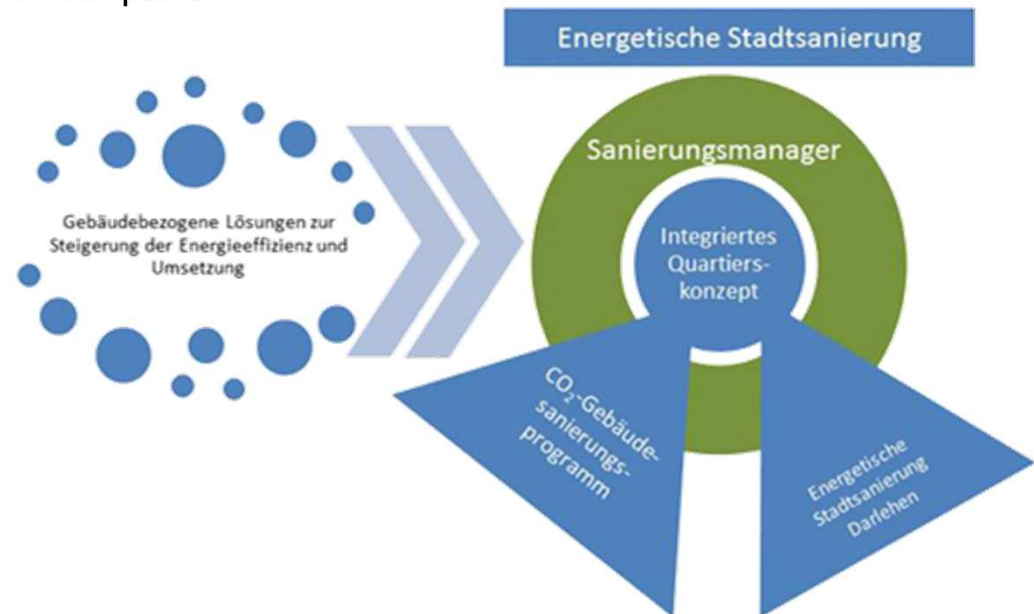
Energetische Stadtsanierung

Gebäudebezogene Lösungen zur Steigerung der Energieeffizienz und Umsetzung

Sanierungsmanager

Integriertes Quartierskonzept

$CO_2$-Gebäudesanierungsprogramm

Energetische Stadtsanierung Darlehen